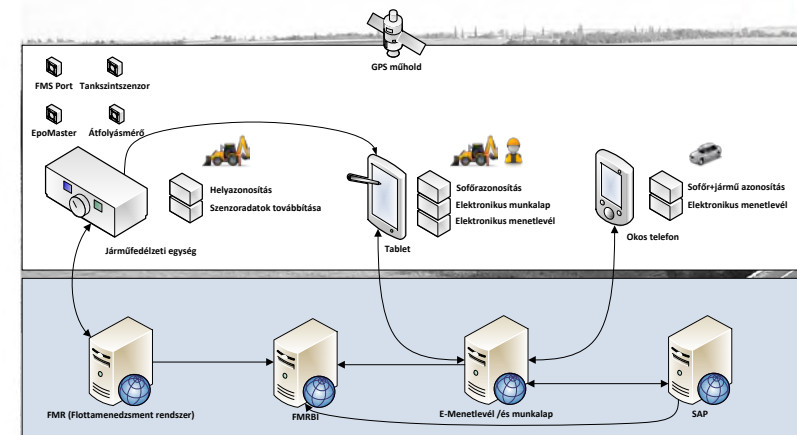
GPS műhold

FMS Port
Tankszintszenzor
EpoMaster
Átfolyásmérő

Helyazonosítás
Szenzoradatok továbbítása

Járműfedélzeti egység

Tablet

Sofőrazonosítás
Elektronikus munkalap
Elektronikus menetlevél

Okos telefon

Sofőr+jármű azonosítás
Elektronikus menetlevél

FMR (Flottamenedzsment rendszer)
FMRBI
E-Menetlevél /és munkalap
SAP